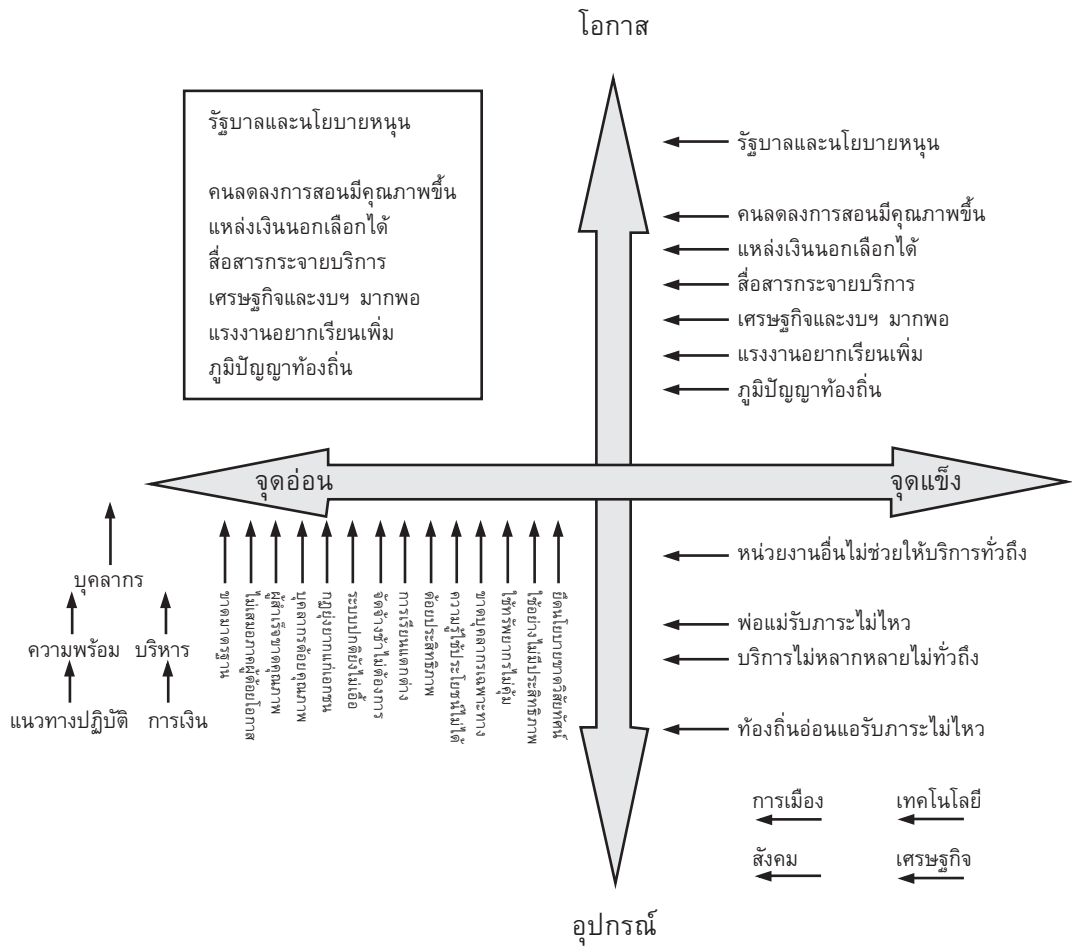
โอกาส

รัฐบาลและนโยบายหนุน

คนลดลงการสอนมีคุณภาพขึ้น
แหล่งเงินนอกเลือกได้
สื่อสารกระจายบริการ
เศรษฐกิจและงบฯ มากพอ
แรงงานอยากเรียนเพิ่ม
ภูมิปัญญาท้องถิ่น

รัฐบาลและนโยบายหนุน

คนลดลงการสอนมีคุณภาพขึ้น
แหล่งเงินนอกเลือกได้
สื่อสารกระจายบริการ
เศรษฐกิจและงบฯ มากพอ
แรงงานอยากเรียนเพิ่ม
ภูมิปัญญาท้องถิ่น

จุดอ่อน

จุดแข็ง

บุคลากร

ความพร้อม บริหาร

แนวทางปฏิบัติ การเงิน

ขาดมาตรฐาน
ไม่เสมอภาคผู้ด้อยโอกาส
ผู้สำเร็จขาดคุณภาพ
บุคลากรด้อยคุณภาพ
กฎระเบียบไม่เอื้อ
ระบบบริหารไม่เอื้อ
จัดซ้ำซ้อนไม่ตรงความต้องการ
การเรียนแยกส่วน
ด้อยประสิทธิภาพ
ความรู้ใช้ประโยชน์ไม่ได้
ขาดบุคลากรเฉพาะทาง
ใช้ทรัพยากรไม่คุ้ม
ใช้อย่างไม่มีประสิทธิภาพ
ยึดแนวทางวิชาการ

หน่วยงานอื่นไม่ช่วยให้บริการทั่วถึง

พ่อแม่รับภาระไม่ไหว
บริการไม่หลากหลายไม่ทั่วถึง

ท้องถิ่นอ่อนแอรับภาระไม่ไหว

การเมือง เทคโนโลยี

สังคม เศรษฐกิจ

อุปกรณ์